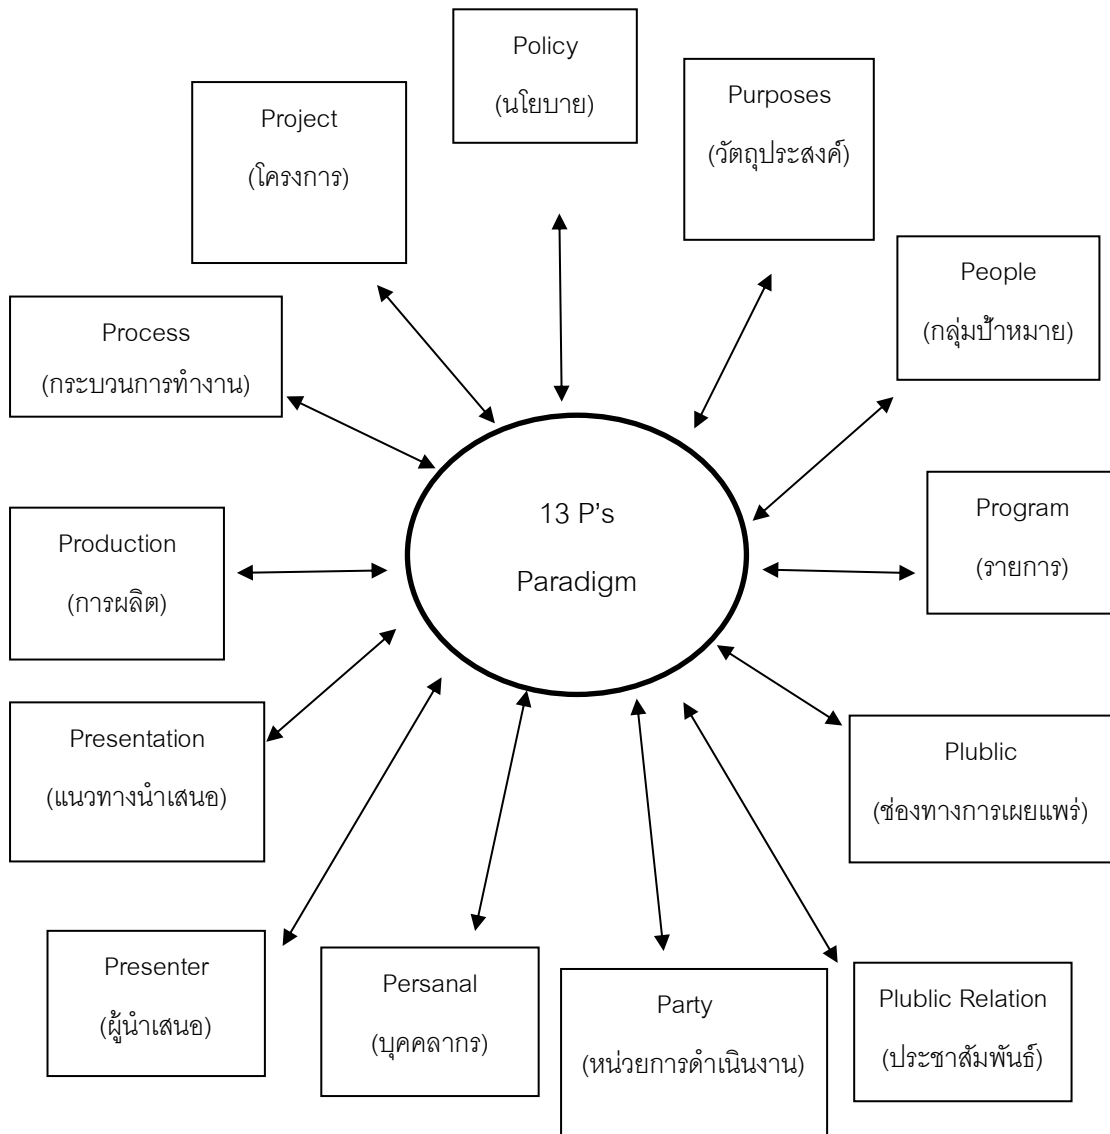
Policy
(นโยบาย)

Project
(โครงการ)

Purposes
(วัตถุประสงค์)

People
(กลุ่มป้าหมาย)

Process
(กระบวนการทำงาน)

13 P's
Paradigm

Production
(การผลิต)

Program
(รายการ)

Presentation
(แนวทางนำเสนอ)

Plublic
(ช่องทางการเผยแพร่)

Presenter
(ผู้นำเสนอ)

Persanal
(บุคคลากร)

Party
(หน่วยการดำเนินงาน)

Plublic Relation
(ประชาสัมพันธ์)